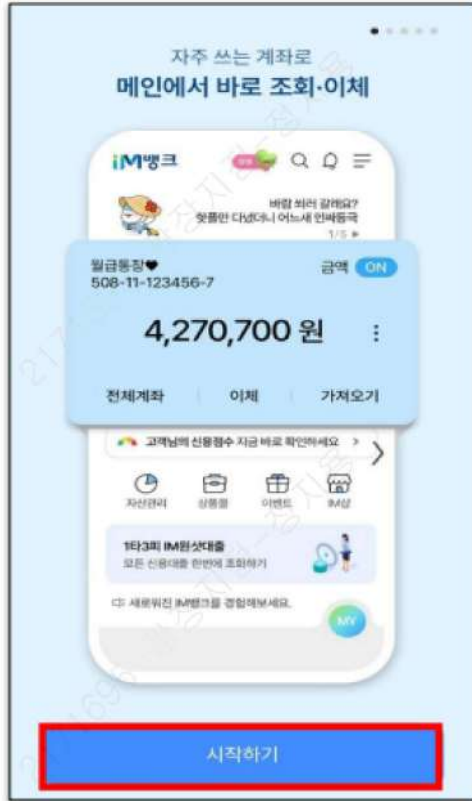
자주 쓰는 계좌로
메인에서 바로 조회·이체

iM뱅크

바람 쐬러 갈래요?
핫플만 다녔더니 어느새 인싸등극
1/5

월급통장❤
508-11-123456-7
금액 ON

4,270,700 원

전체계좌 | 이체 | 가져오기

고객님의 신용점수 지금 바로 확인하세요 >

자산관리 상품몰 이벤트 iM샵

1타3피 iM원샷대출
모든 신용대출 한번에 조회하기

새로워진 iM뱅크를 경험해보세요.

MY

시작하기